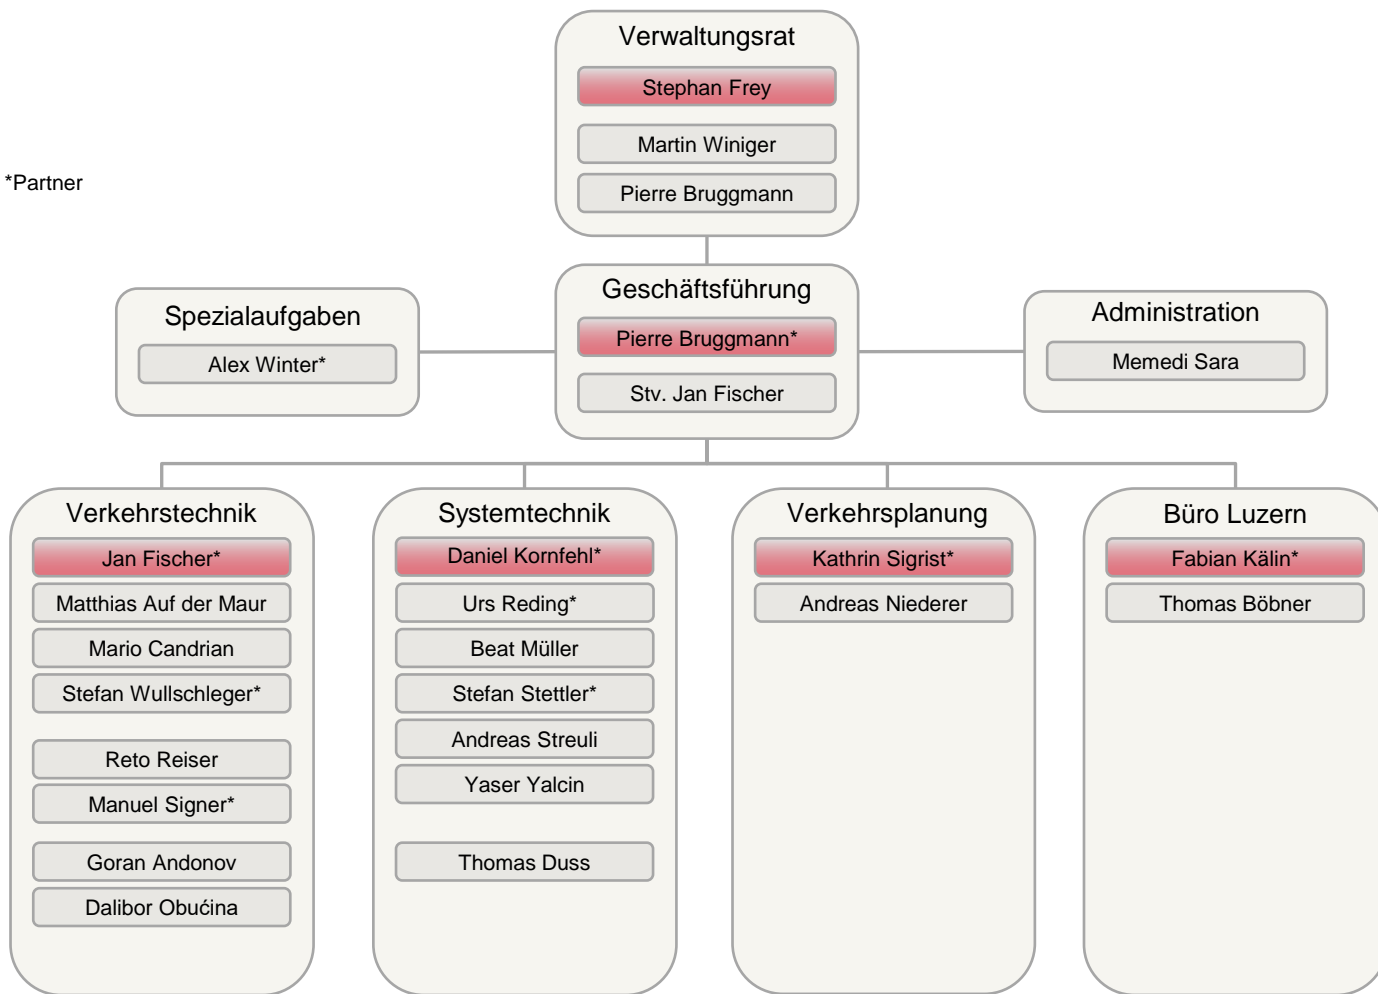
*Partner

Verwaltungsrat
Stephan Frey
Martin Winiger
Pierre Bruggmann

Spezialaufgaben
Alex Winter*

Geschäftsführung
Pierre Bruggmann*
Stv. Jan Fischer

Administration
Memedi Sara

Verkehrstechnik
Jan Fischer*
Matthias Auf der Maur
Mario Candrian
Stefan Wullschleger*
Reto Reiser
Manuel Signer*
Goran Andonov
Dalibor Obućina

Systemtechnik
Daniel Kornfehl*
Urs Reding*
Beat Müller
Stefan Stettler*
Andreas Streuli
Yaser Yalcin
Thomas Duss

Verkehrsplanung
Kathrin Sigrist*
Andreas Niederer

Büro Luzern
Fabian Kälin*
Thomas Böbner